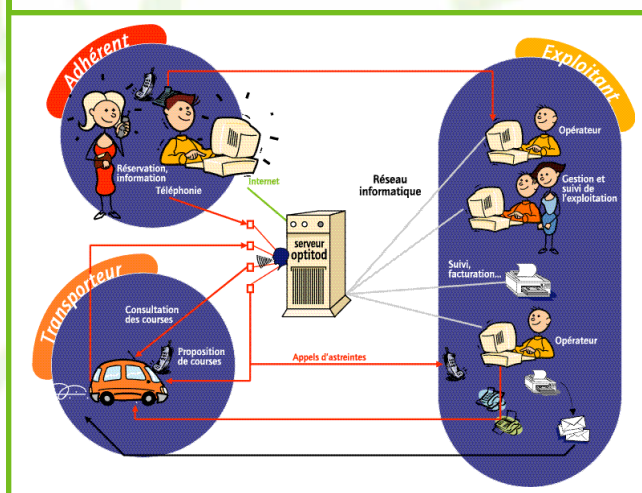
Adhérent

Réservation, information

Téléphonie

Internet

Exploitant

Opérateur

Réseau informatique

Gestion et suivi de l'exploitation

serveur optitod

Suivi, facturation...

Transporteur

Consultation des courses

Proposition de courses

Appels d'astreintes

Opérateur